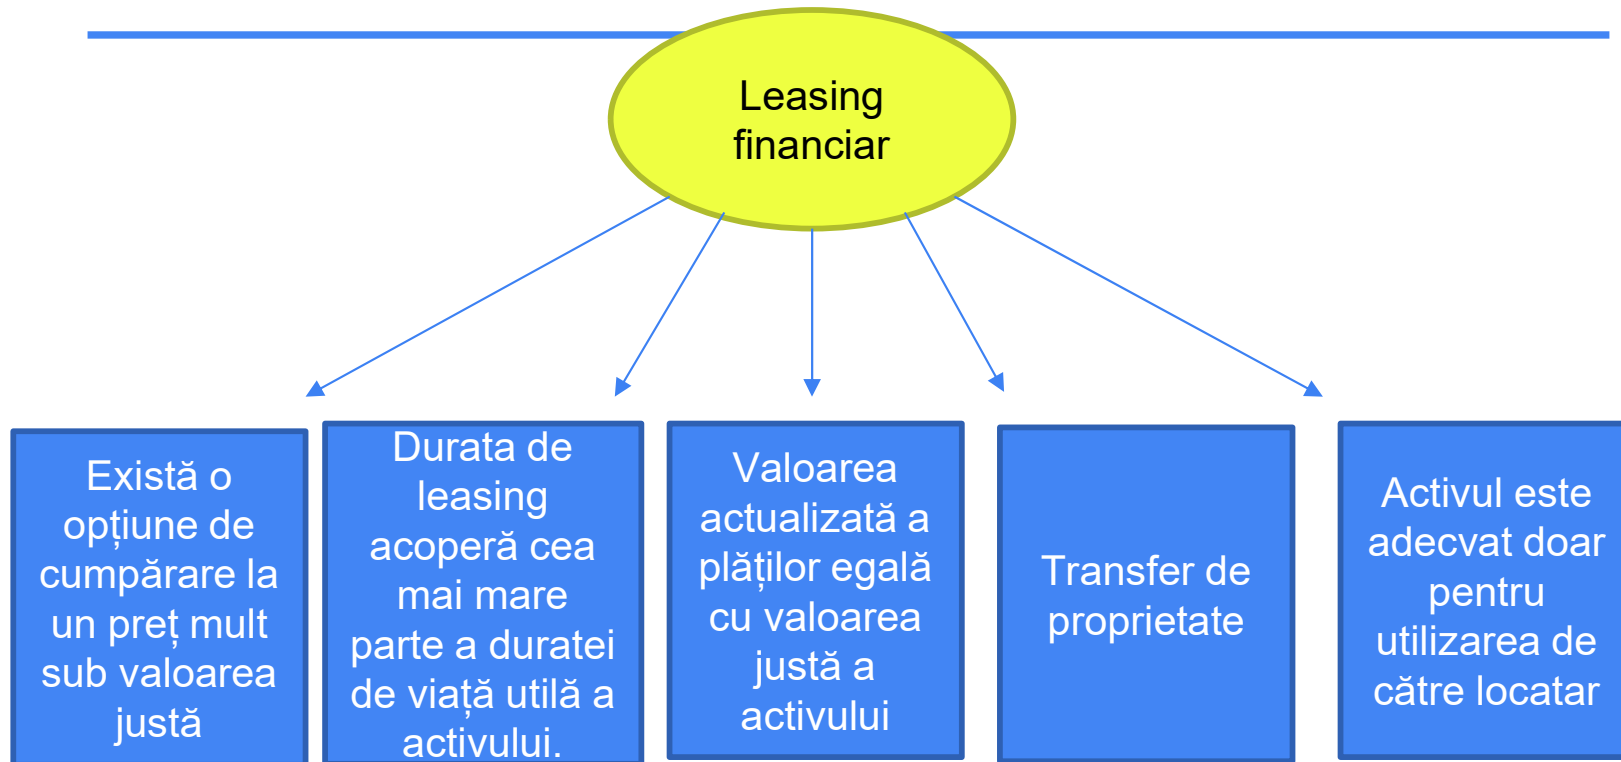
Leasing financiar

Există o opțiune de cumpărare la un preț mult sub valoarea justă

Durata de leasing acoperă cea mai mare parte a duratei de viață utilă a activului.

Valoarea actualizată a plăților egală cu valoarea justă a activului

Transfer de proprietate

Activul este adecvat doar pentru utilizarea de către locatar